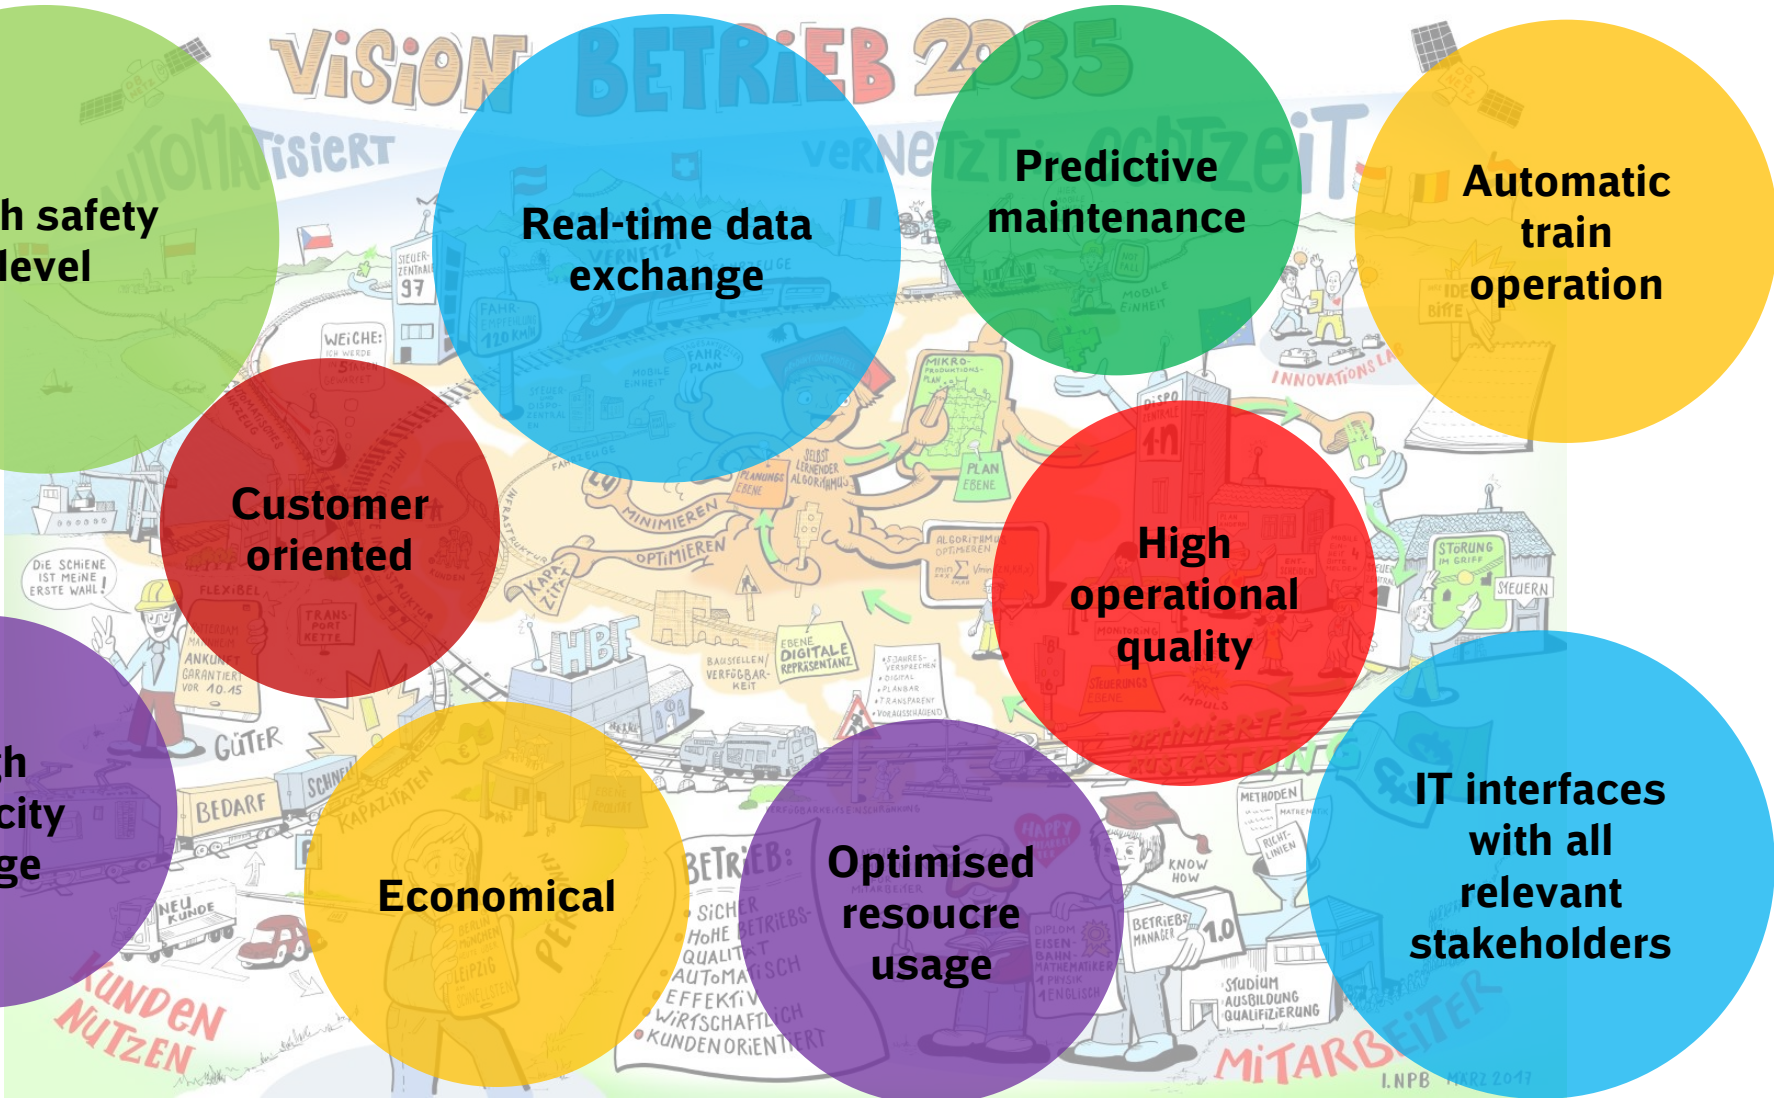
VISION BETRIEB 2035

AUTOMATISIERT

VERNETZT

ECHTZEIT

h safety level

Real-time data exchange

Predictive maintenance

Automatic train operation

Customer oriented

High operational quality

h city ge

Economical

Optimised resource usage

IT interfaces with all relevant stakeholders

DIE SCHIENE IST MEINE ERSTE WAHL!

WEICHE:

FLEXIBEL

TRANS-PORT KETTE

ANKUNFT GARANTIERT VOR 10.45

GÜTER

BEDARF

NEU KUNDE

KUNDEN NUTZEN

MINIMIEREN

OPTIMIEREN

HBF

DIGITALE REPRÄSENTANZ

BAUSTELLEN/ VERFÜGBARKEIT

PLAN EBENE

STÖRUNG IM GRIFF

STEUERN

INNOVATIONS LA

BETRIEB:

SICHER

HOHE BETRIEBSQUALITÄT

AUTOMATISCH

EFFEKTIV

WIRTSCHAFTLICH

KUNDENORIENTIERT

KNOW HOW

BETRIEBS MANAGER 1.0

METHODEN

STUDIUM AUSBILDUNG QUALIFIZIERUNG

MITARBEITER

I.NPB MÄRZ 2017